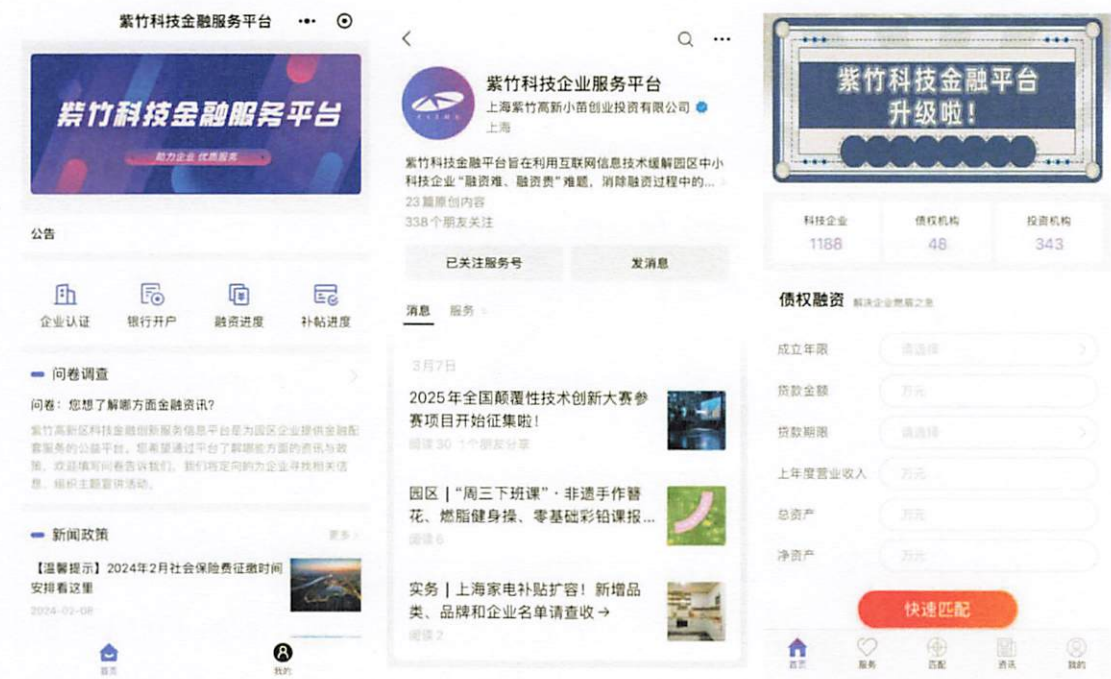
紫竹科技金融服务平台

紫竹科技金融服务平台

助力企业 优质服务

公告

企业认证 银行开户 融资进度 补帖进度

问卷调查

问卷：您想了解哪方面金融资讯？

紫竹高新区科技金融创新服务信息平台是为园区企业提供金融配套服务的公益平台。您希望通过平台了解哪些方面的资讯与政策，欢迎填写问卷告诉我们，我们将定向的为企业寻找相关信息，组织主题宣讲活动。

新闻政策 更多

【温馨提示】2024年2月社会保险费征缴时间安排看这里

2024-02-08

首页 我的

紫竹科技企业服务平台

上海紫竹高新小苗创业投资有限公司

上海

紫竹科技金融平台旨在利用互联网信息技术缓解园区中小科技企业“融资难、融资贵”难题，消除融资过程中的...

23 篇原创内容

338 个朋友关注

已关注服务号 发消息

消息 服务

3月7日

2025年全国颠覆性技术创新大赛参赛项目开始征集啦！

阅读 30 1个朋友分享

园区 | “周三下班课”·非遗手作簪花、燃脂健身操、零基础彩铅课报...

阅读 6

实务 | 上海家电补贴扩容！新增品类、品牌和企业名单请查收 →

阅读 2

紫竹科技金融平台升级啦！

科技企业 1188

债权机构 48

投资机构 343

债权融资 解决企业燃眉之急

成立年限 请选择

贷款金额 万元

贷款期限 请选择

上年度营业收入 万元

总资产 万元

净资产 万元

快速匹配

首页 服务 匹配 资讯 我的